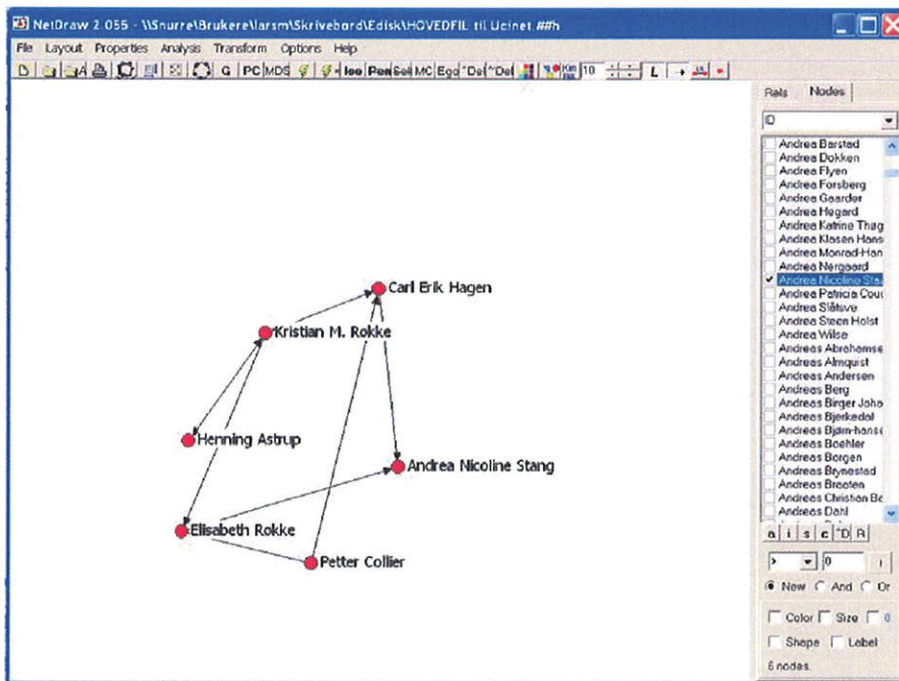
NetDraw 2.055 - \\Snurre\Brukere\larsm\Skrivebord\Edisk\HOVEDFIL til Ucinet ##h

File Layout Properties Analysis Transform Options Help

G PC MDS Iso Pen Set MC Ego ~Del ~Del 10 L

Rels Nodes

ID

Andrea Barstad
Andrea Dokken
Andrea Flyen
Andrea Forsberg
Andrea Gaarder
Andrea Hegard
Andrea Katrine Thag
Andrea Klasen Hans
Andrea Monrad-Han
Andrea Nergaard
Andrea Nicoline Sta
Andrea Patricia Cou
Andrea Slåtsve
Andrea Steen Holst
Andrea Wilse
Andreas Abrahamse
Andreas Almquist
Andreas Andersen
Andreas Berg
Andreas Birger Joha
Andreas Bjerkedal
Andreas Bjørn-hans
Andreas Boehler
Andreas Borgen
Andreas Brynestad
Andreas Breaten
Andreas Christian Be
Andreas Dahl

a i s c ~D R

> 0

New And Or

Color Size

Shape Label

6 nodes.

Carl Erik Hagen
Kristian M. Rokke
Henning Astrup
Andrea Nicoline Stang
Elisabeth Rokke
Petter Collier